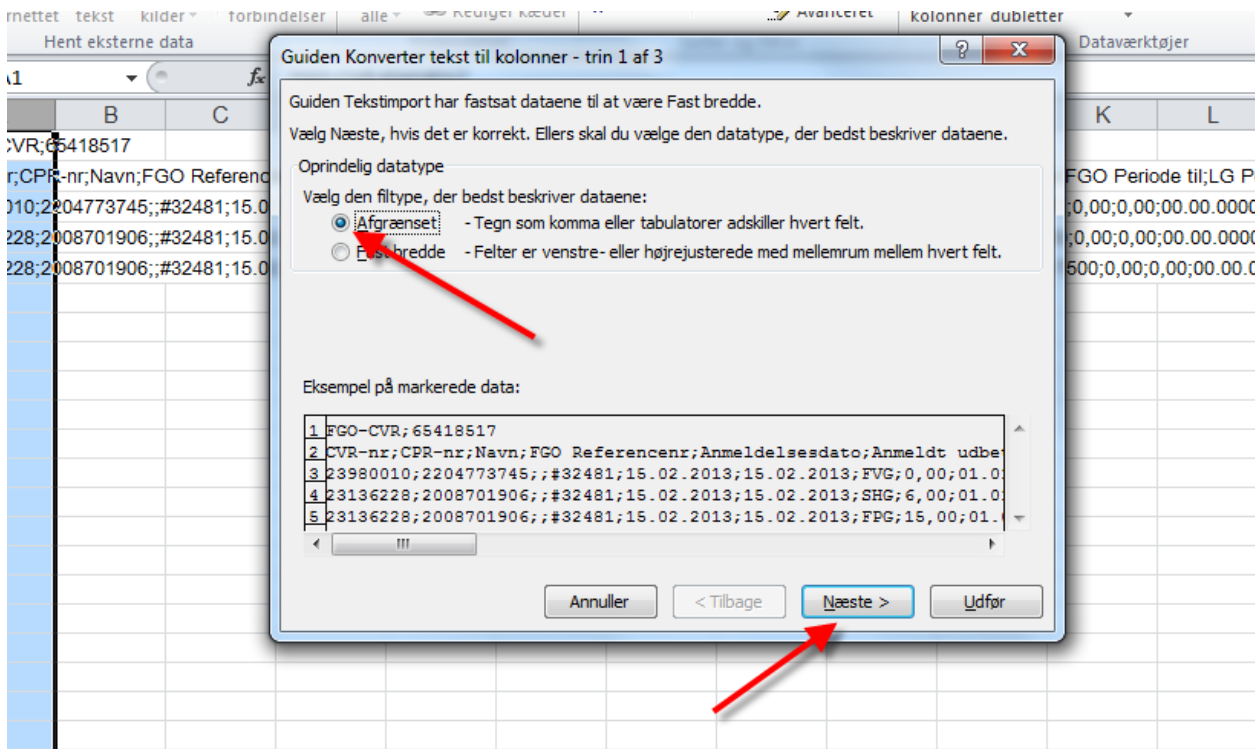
rnettet tekst kilder forbindelser alle Rediger kæder Avanceret kolonner dubletter
Hent eksterne data Dataværktøjer
A1 fx
B C K L
CVR;65418517
r;CPR-nr;Navn;FGO Referen FGO Periode til;LG P
010;2204773745;;#32481;15.0 ;0,00;0,00;00.00.0000
228;2008701906;;#32481;15.0 ;0,00;0,00;00.00.0000
228;2008701906;;#32481;15.0 500;0,00;0,00;00.00.0

Guiden Konverter tekst til kolonner - trin 1 af 3

Guiden Tekstimport har fastsat dataene til at være Fast bredde.

Vælg Næste, hvis det er korrekt. Ellers skal du vælge den datatype, der bedst beskriver dataene.

Oprindelig datatype

Vælg den filtype, der bedst beskriver dataene:

Afgrænset - Tegn som komma eller tabulatorer adskiller hvert felt.

Fast bredde - Felter er venstre- eller højrejusterede med mellemrum mellem hvert felt.

Eksempel på markerede data:

1 FGO-CVR;65418517
2 CVR-nr;CPR-nr;Navn;FGO Referencenr;Anmeldelsesdato;Anmeldt udbe
3 23980010;2204773745;;#32481;15.02.2013;15.02.2013;FVG;0,00;01.0
4 23136228;2008701906;;#32481;15.02.2013;15.02.2013;SHG;6,00;01.0
5 23136228;2008701906;;#32481;15.02.2013;15.02.2013;FPG;15,00;01.

Annuller < Tilbage Næste > Udfør